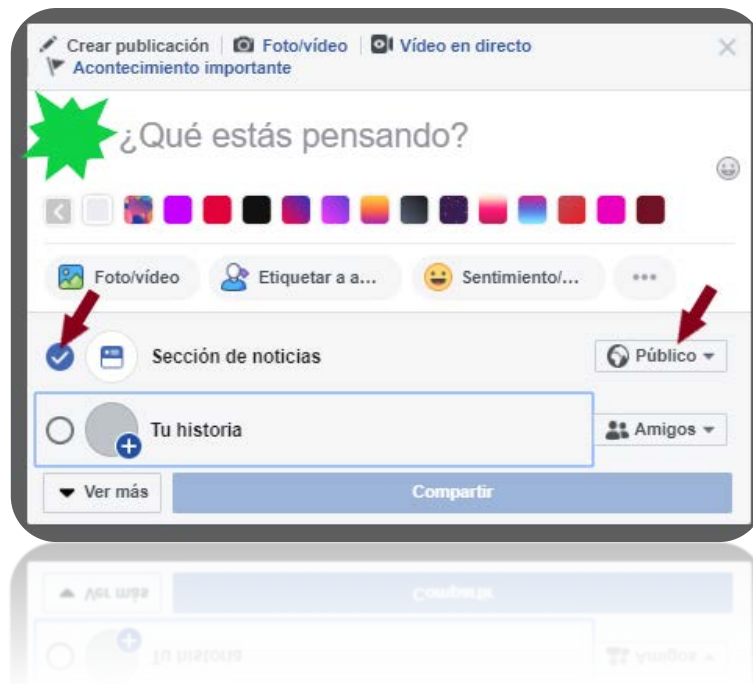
Crear publicación | Foto/vídeo | Vídeo en directo
Acontecimiento importante

¿Qué estás pensando?

Foto/vídeo
Etiquetar a a...
Sentimiento/...

Sección de noticias
Público

Tu historia
Amigos

Ver más
Compartir